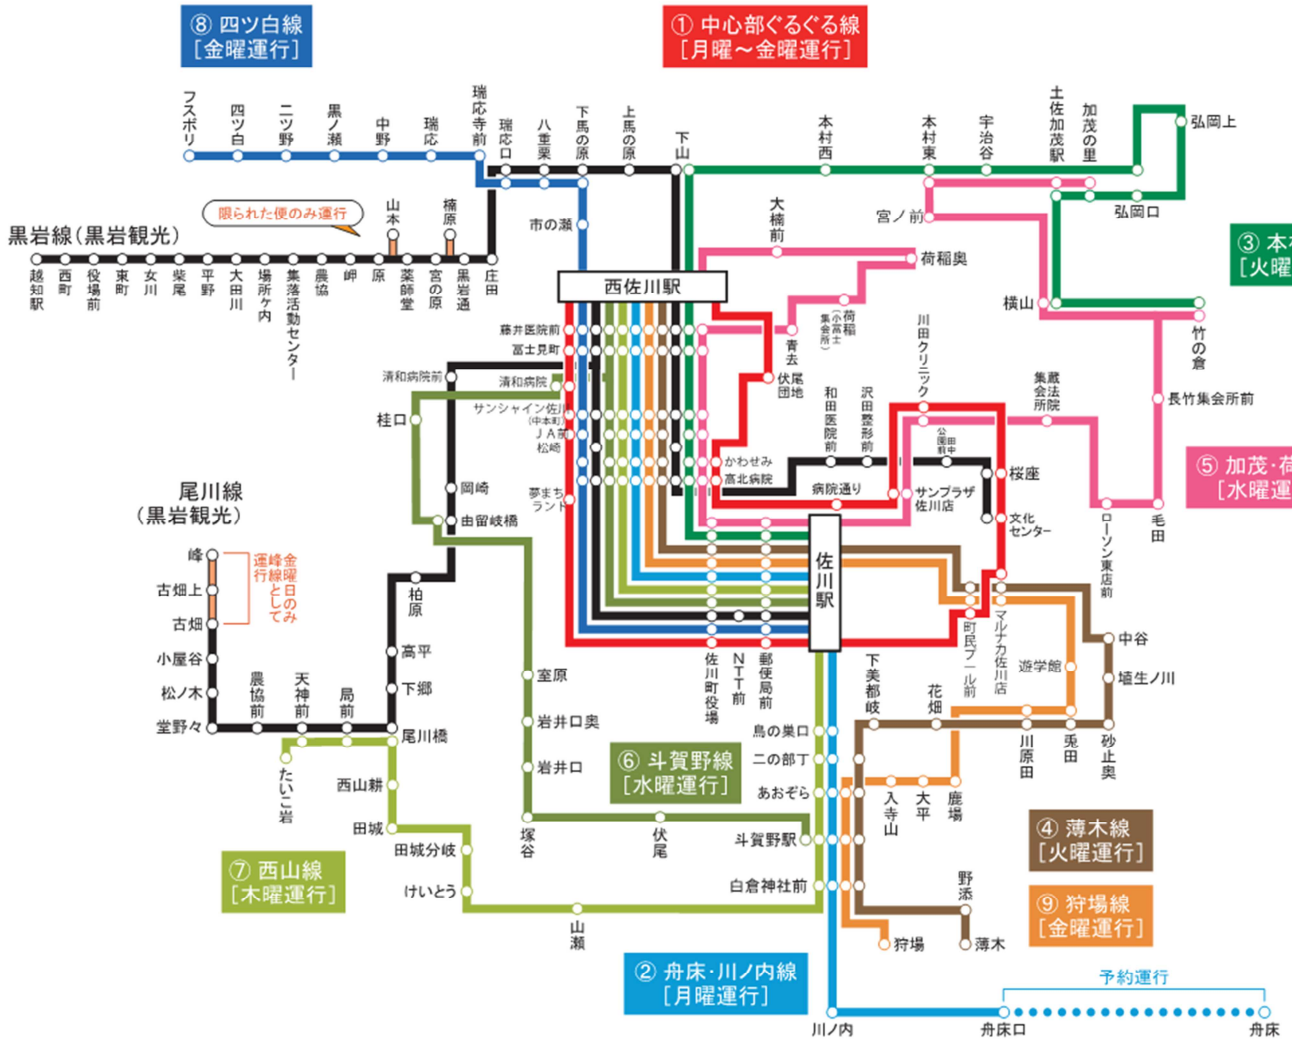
⑧ 四ツ白線
[金曜運行]

① 中心部ぐるぐる線
[月曜～金曜運行]

③ 本
[火曜

⑤ 加茂・荷
[水曜運

フスボリ
四ツ白
二ツ野
黒ノ瀬
中野
瑞応
瑞応寺前
瑞応口
八重栗
下馬の原
上馬の原
下山
本村西
本村東
宇治谷
土佐加茂駅
加茂の里
弘岡上
弘岡口
宮ノ前
大樽前
荷稲奥
荷稲(小富士集会所)
青去
伏尾団地
横山
竹の倉
長竹集会所前
集蔵会法所院
川田クリニック
沢田整形前
和田医院前
公園田前中
桜座
文化センター
ローソン東店前
毛田
かわせみ
高北病院
病院通り
サンプラザ佐川店

限られた便のみ運行
黒岩線(黒岩観光)
越知駅
西町
役場前
東町
女川
柴尾
平野
大田川
場所ケ内
集落活動センター
農協
岬
山本原
薬師堂
楠原
宮の原
黒岩通
庄田
市の瀬
西佐川駅
藤井医院前
富士見町
清和病院前
清和病院
サンシャイン佐川(中本町)
JA前
松崎
夢まちランド
桂口
岡崎
由留岐橋

尾川線
(黒岩観光)
峰
古畑上
古畑
小屋谷
松ノ木
堂野々
運行峰線金曜日のみとして
農協前
天神前
局前
柏原
高平
下郷
尾川橋
たいこ岩
西山耕
田城
田城分岐
けいとう
山瀬
室原
岩井口奥
岩井口
塚谷
伏尾
佐川町役場
NTT前
郵便局前
佐川駅
町民プール前
マルナカ佐川店
遊学館
中谷
埴生ノ川
下美都岐
花畑
川原田
乗田
砂止奥
鳥の巣口
二の部丁
あおぞら
斗賀野駅
白倉神社前
入寺山
大平
鹿場
野添
狩場
薄木
川ノ内
舟床口
舟床
予約運行

⑥ 斗賀野線
[水曜運行]

⑦ 西山線
[木曜運行]

② 舟床・川ノ内線
[月曜運行]

④ 薄木線
[火曜運行]

⑨ 狩場線
[金曜運行]